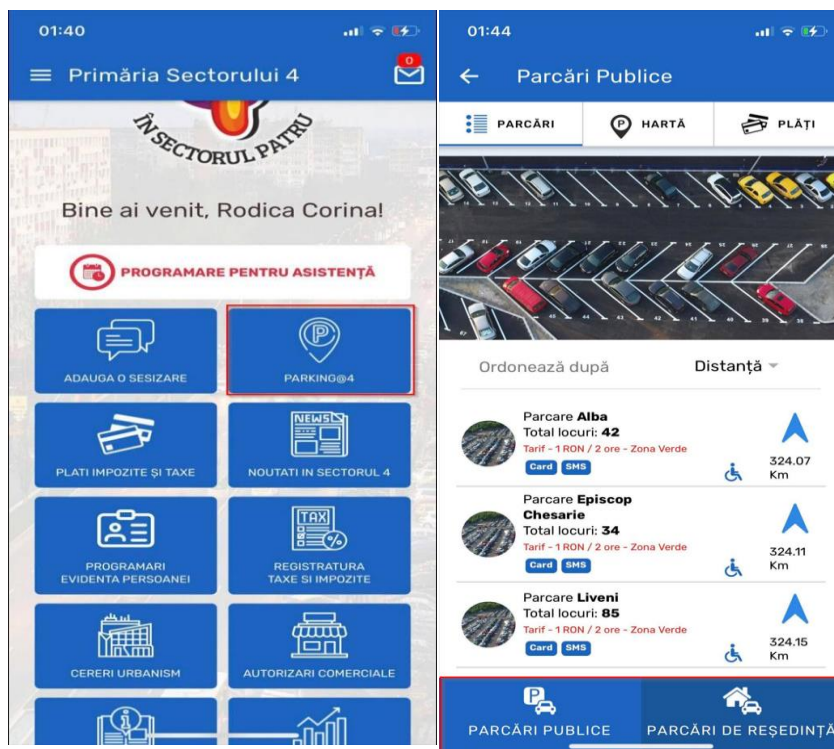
01:40

Primăria Sectorului 4

0

ÎN SECTORUL PATRU

Bine ai venit, Rodica Corina!

PROGRAMARE PENTRU ASISTENȚĂ

ADAUGA O SESIZARE

PARKING@4

PLATI IMPOZITE ȘI TAXE

NEWS

NOUTATI IN SECTORUL 4

PROGRAMARI EVIDENTA PERSOANEI

TAX

REGISTRATURA TAXE SI IMPOZITE

CERERI URBANISM

AUTORIZARI COMERCIALE

01:44

Parcări Publice

PARCĂRI

HARTĂ

PLĂȚI

Ordonează după

Distanță

Parcare **Alba**
Total locuri: **42**
Tarif - 1 RON / 2 ore - Zona Verde
Card SMS
324.07 Km

Parcare **Episcop Chesarie**
Total locuri: **34**
Tarif - 1 RON / 2 ore - Zona Verde
Card SMS
324.11 Km

Parcare **Liveni**
Total locuri: **85**
Tarif - 1 RON / 2 ore - Zona Verde
Card SMS
324.15 Km

PARCĂRI PUBLICE

PARCĂRI DE REȘEDINȚĂ